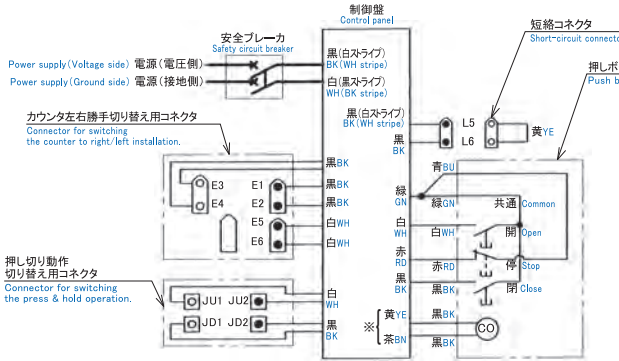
制御盤
Control panel

安全ブレーカ
Safety circuit breaker

Power supply (Voltage side) 電源(電圧側)
Power supply (Ground side) 電源(接地側)

黒(白ストライプ)
BK (WH stripe)
白(黒ストライプ)
WH (BK stripe)

短絡コネクタ
Short-circuit connecto

押しボ
Push b

黒(白ストライプ)
BK (WH stripe)
黒
BK
L5
L6
黄YE

カウンタ左右勝手切り替え用コネクタ
Connector for switching the counter to right/left installation.

E3
E4
E1
E2
E5
E6
黒BK
黒BK
黒BK
白WH
白WH

青BU
緑
GN
緑GN
共通 Common
白
WH
白WH
開 Open
赤
RD
赤RD
停 Stop
黒
BK
黒BK
閉 Close

押し切り動作
切り替え用コネクタ
Connector for switching the press & hold operation.

JU1 JU2
JD1 JD2
白
WH
黒
BK

※
黄YE
茶BN
黒BK
黒BK
CO